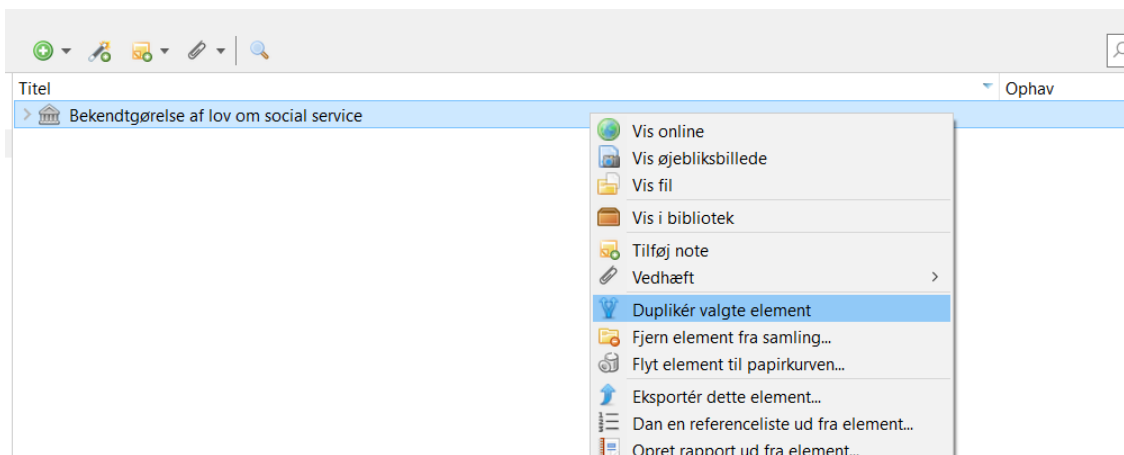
Titel

Ophav

Bekendtgørelse af lov om social service

Vis online
Vis øjebliksbillede
Vis fil
Vis i bibliotek
Tilføj note
Vedhæft
Duplikér valgte element
Fjern element fra samling...
Flyt element til papirkurven...
Eksportér dette element...
Dan en referenceliste ud fra element...
Opret rapport ud fra element...